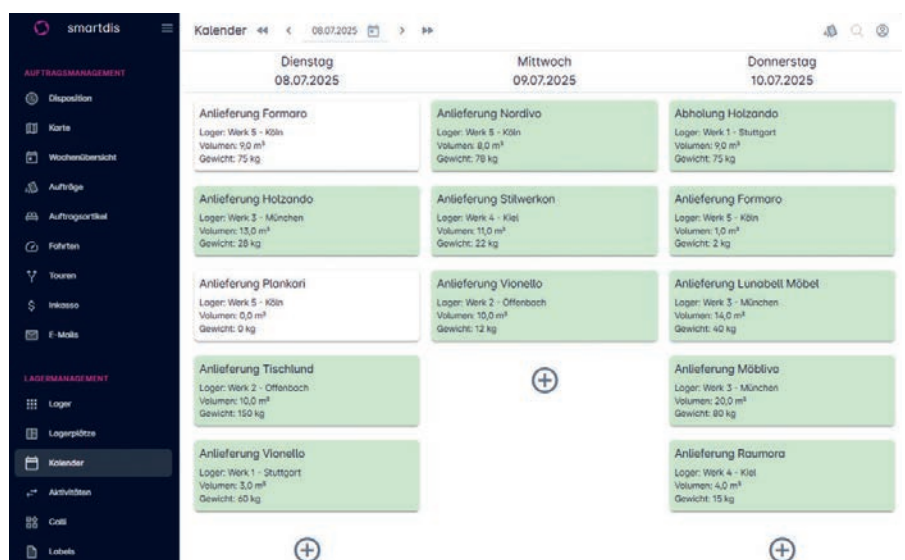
smartdis

AUFTRAGSMANAGEMENT
Disposition
Karte
Wochenübersicht
Aufträge
Auftragsartikel
Fahrten
Touren
Inkasso
E-Mails

LAGERMANAGEMENT
Lager
Lagerplätze
Kalender
Aktivitäten
Colli
Labels

Kalender 08.07.2025

Dienstag
08.07.2025

Anlieferung Formaro
Lager: Werk 5 - Köln
Volumen: 9,0 m³
Gewicht: 75 kg

Anlieferung Holzando
Lager: Werk 3 - München
Volumen: 13,0 m³
Gewicht: 28 kg

Anlieferung Plankori
Lager: Werk 5 - Köln
Volumen: 0,0 m³
Gewicht: 0 kg

Anlieferung Tischlund
Lager: Werk 2 - Offenbach
Volumen: 10,0 m³
Gewicht: 150 kg

Anlieferung Vionello
Lager: Werk 1 - Stuttgart
Volumen: 3,0 m³
Gewicht: 60 kg

Mittwoch
09.07.2025

Anlieferung Nordivo
Lager: Werk 5 - Köln
Volumen: 8,0 m³
Gewicht: 78 kg

Anlieferung Stilwerkon
Lager: Werk 4 - Kiel
Volumen: 11,0 m³
Gewicht: 22 kg

Anlieferung Vionello
Lager: Werk 2 - Offenbach
Volumen: 10,0 m³
Gewicht: 12 kg

Donnerstag
10.07.2025

Abholung Holzando
Lager: Werk 1 - Stuttgart
Volumen: 9,0 m³
Gewicht: 75 kg

Anlieferung Formaro
Lager: Werk 5 - Köln
Volumen: 1,0 m³
Gewicht: 2 kg

Anlieferung Lunabell Möbel
Lager: Werk 3 - München
Volumen: 14,0 m³
Gewicht: 40 kg

Anlieferung Möblivo
Lager: Werk 3 - München
Volumen: 20,0 m³
Gewicht: 80 kg

Anlieferung Raumora
Lager: Werk 4 - Kiel
Volumen: 4,0 m³
Gewicht: 15 kg